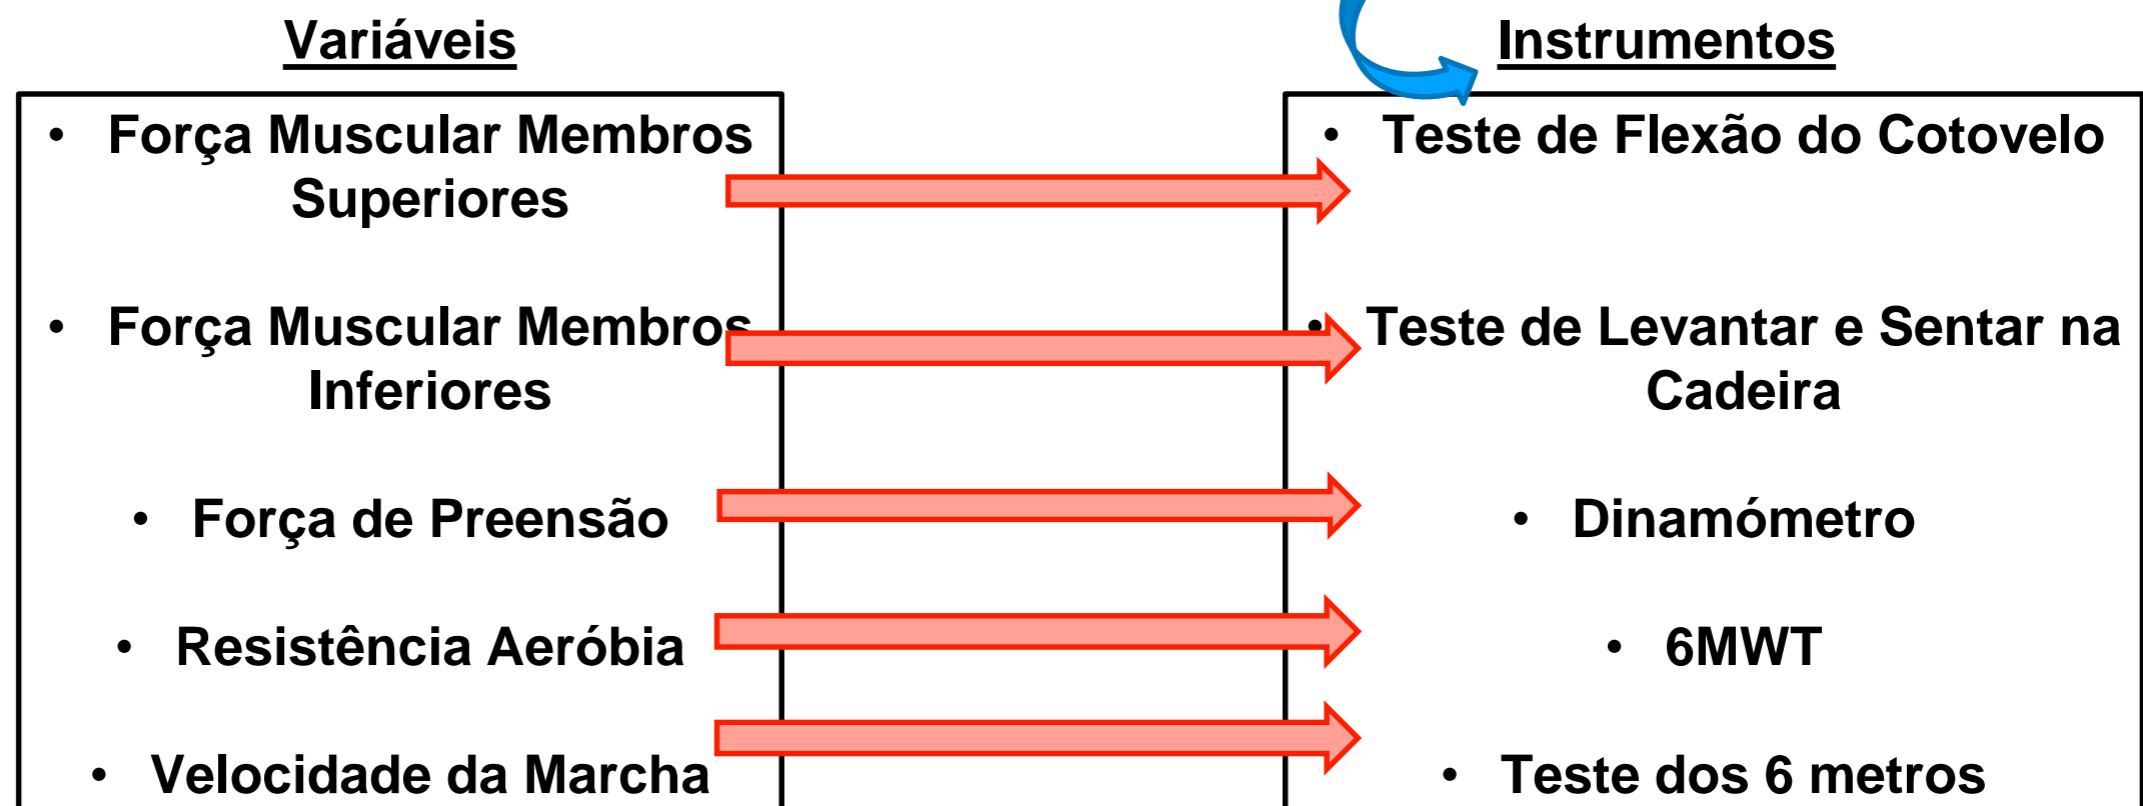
Variáveis

Instrumentos

- Força Muscular Membros Superiores
- Força Muscular Membros Inferiores
- Força de Preensão
- Resistência Aeróbia
- Velocidade da Marcha

- Teste de Flexão do Cotovelo
- Teste de Levantar e Sentar na Cadeira
- Dinamómetro
- 6MWT
- Teste dos 6 metros